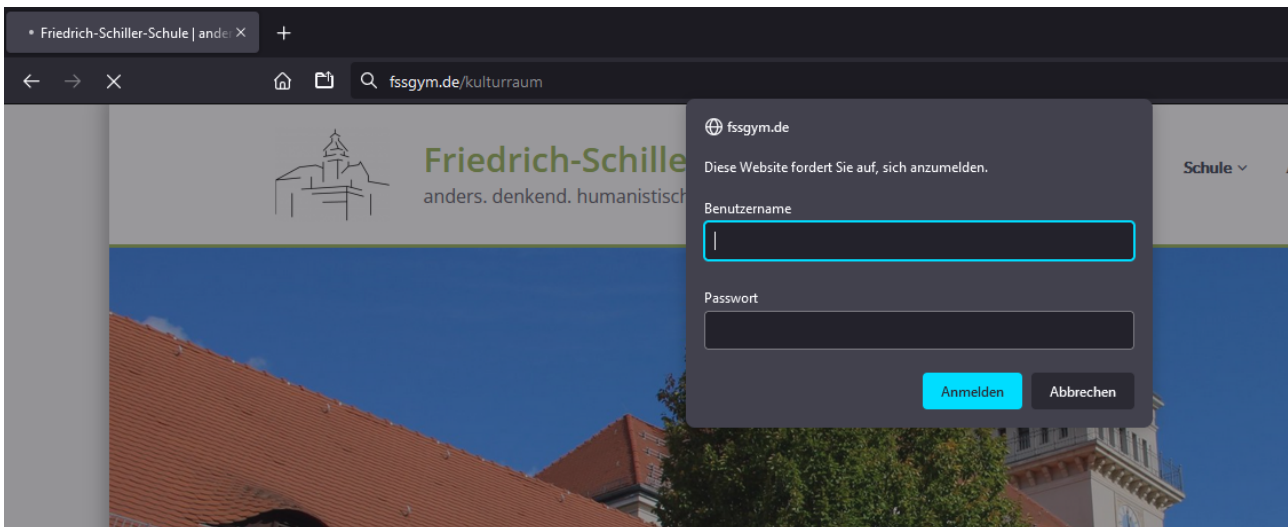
Friedrich-Schiller-Schule | ander ×
+
fssgym.de/kulturraum
Friedrich-Schille
anders. denkend. humanistisch
Schule
fssgym.de
Diese Website fordert Sie auf, sich anzumelden.
Benutzername
Passwort
Anmelden
Abbrechen